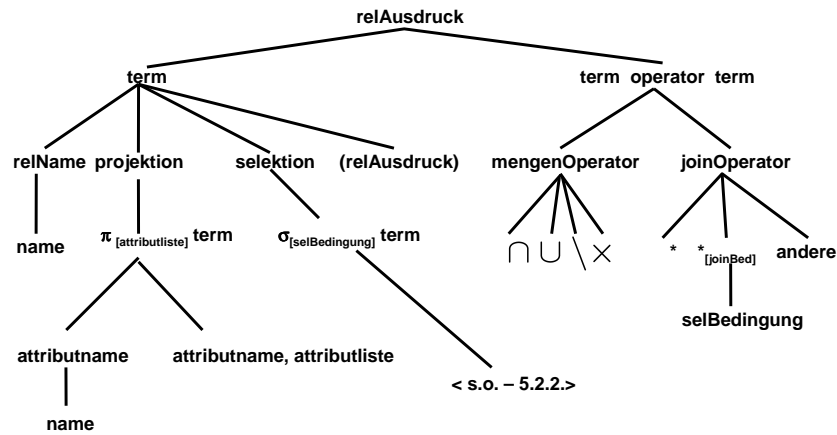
relAusdruck

term

term operator term

relName projektion selektion (relAusdruck)

mengenOperator joinOperator

name

$\pi_{[attributliste]}$ term

$\sigma_{[selBedingung]}$ term

$\cap$ $\cup$ $\setminus$ $\times$

* $*_{[joinBed]}$ andere

selBedingung

attributname attributname, attributliste

< s.o. – 5.2.2.>

name